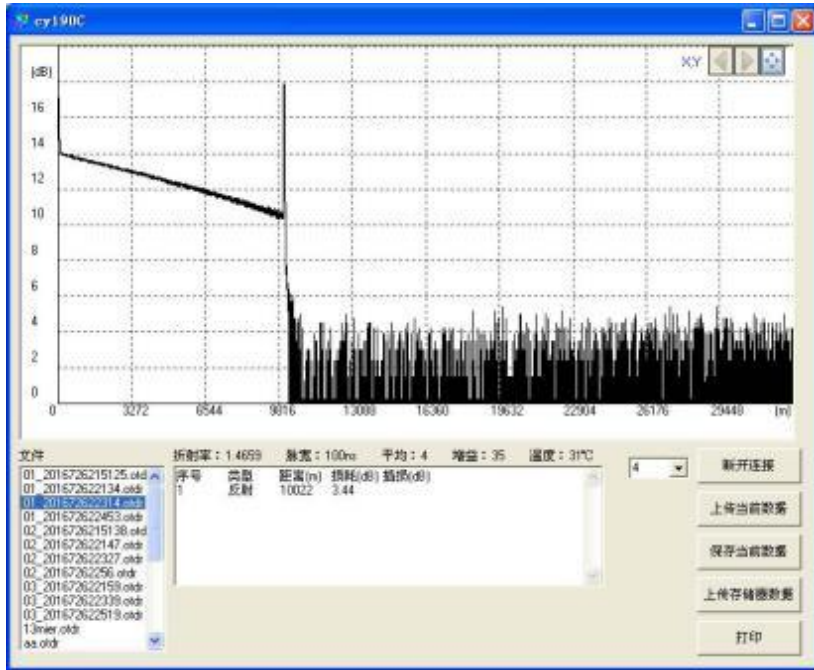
cy190C

XY

[dB]
16
14
12
10
8
6
4
2
0

0 3272 6544 9816 13088 16360 19632 22904 26176 29448 [m]

文件
01_201672621512５.otdr
01_201672622134.otdr
01_201672622314.otdr
01_201672622453.otdr
02_201672621513８.otdr
02_201672622147.otdr
02_201672622327.otdr
02_201672622256.otdr
03_201672622159.otdr
03_201672622339.otdr
03_201672622519.otdr
13mer.otdr
aa.otdr

折射率：1.4659 脉宽：100ns 平均：4 增益：35 温度：31℃

| 序号 | 类型 | 距离(m) | 损耗(dB) | 插损(dB) |
|---|---|---|---|---|
| 1 | 反射 | 10022 | 3.44 | |

4

断开连接
上传当前数据
保存当前数据
上传存储器数据
打印